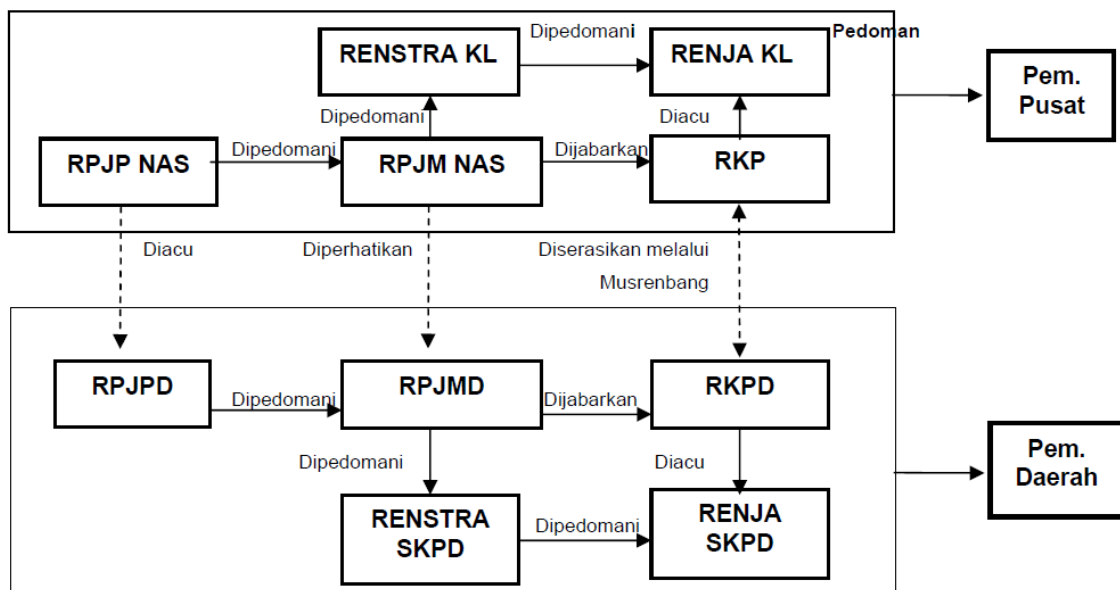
RENSTRA KL

Dipedomani

RENJA KL

Pedoman

Pem. Pusat

Dipedomani

Diacu

RPJP NAS

Dipedomani

RPJM NAS

Dijabarkan

RKP

Diacu

Diperhatikan

Diserasikan melalui Musrenbang

RPJPD

Dipedomani

RPJMD

Dijabarkan

RKPD

Pem. Daerah

Dipedomani

Diacu

RENSTRA SKPD

Dipedomani

RENJA SKPD